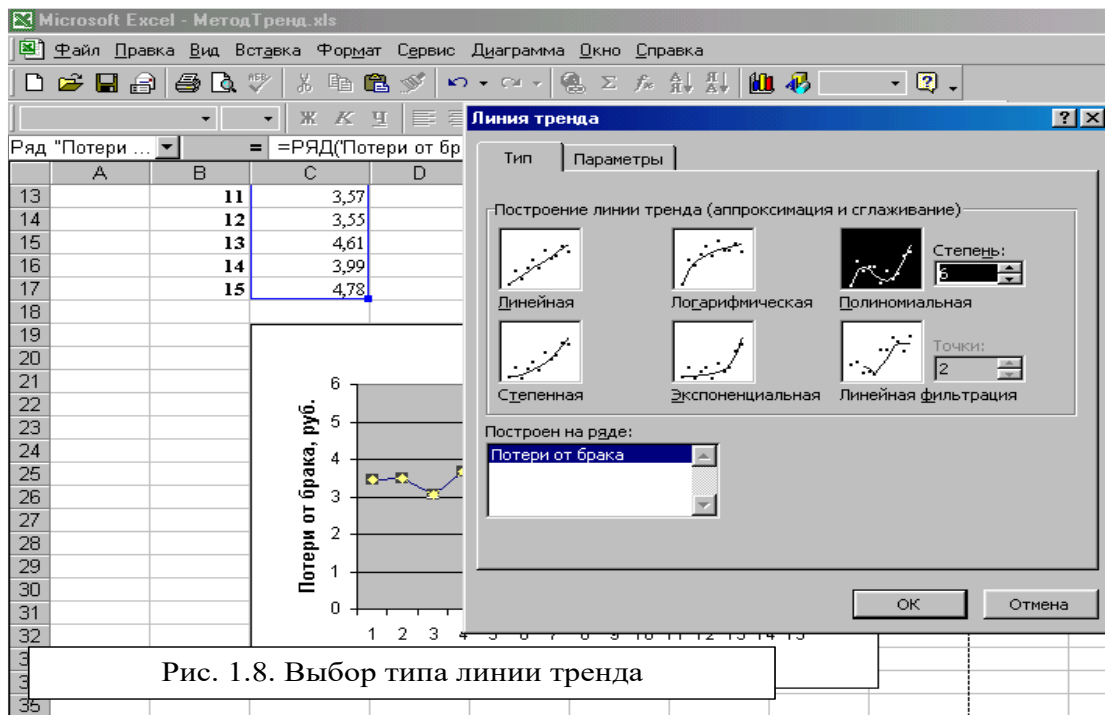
Microsoft Excel - МетодТренд.xls

Файл Правка Вид Вставка Формат Сервис Диаграмма Окно Справка

Ж К Ч

Ряд "Потери ... = =РЯД("Потери от бр

| | A | B | C | D |
|---|---|---|---|---|
| 13 | | 11 | 3,57 | |
| 14 | | 12 | 3,55 | |
| 15 | | 13 | 4,61 | |
| 16 | | 14 | 3,99 | |
| 17 | | 15 | 4,78 | |
| 18 | | | | |
| 19 | | | | |
| 20 | | | | |
| 21 | | | | |
| 22 | | | | |
| 23 | | | | |
| 24 | | | | |
| 25 | | | | |
| 26 | | | | |
| 27 | | | | |
| 28 | | | | |
| 29 | | | | |
| 30 | | | | |
| 31 | | | | |
| 32 | | | | |
| 35 | | | | |

Потери от брака, руб.

6
5
4
3
2
1
0

1 2 3 4 5 6 7 8 9 10 11 12 13 14 15

Линия тренда ? X

Тип Параметры

Построение линии тренда (аппроксимация и сглаживание)

Линейная Логарифмическая Полиномиальная

Степень: 6

Степенная Экспоненциальная Линейная фильтрация

Точки: 2

Построен на ряде:

Потери от брака

OK Отмена

Рис. 1.8. Выбор типа линии тренда